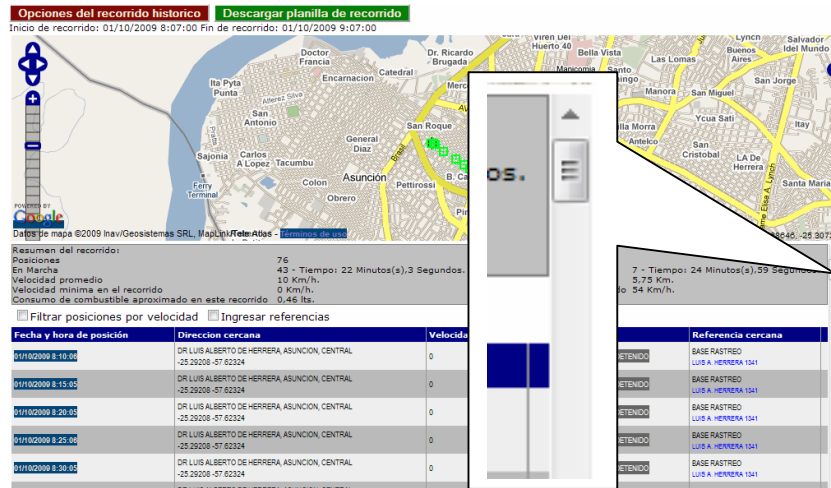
Opciones del recorrido historico Descargar planilla de recorrido
Inicio de recorrido: 01/10/2009 8:07:00 Fin de recorrido: 01/10/2009 9:07:00

Doctor Francia
Dr. Ricardo Brugada
Huerto 40
Bella Vista
Lynch
Buenos Aires
Salvador del Mundo
Ita Pyta Punta
Encarnacion
Catedral
Las Lomas
San Jorge
San Antonio
Manora
San Miguel
General Diaz
San Roque
Villa Morra
Ycua Sati
Sajonia
Carlos A Lopez
Tacumbu
Antelco
San Cristobal
LA De Herrera
Ferry Terminal
Colon
Asunción
Pettirossi
B. Ca
Santa Maria
Obrero
os.
POWERED BY Google
Datos de mapa ©2009 Inav/Geosistemas SRL, MapLink/Tele Atlas - Términos de uso

Resumen del recorrido:
Posiciones 76
En Marcha 43 - Tiempo: 22 Minutos(s),3 Segundos.
Velocidad promedio 10 Km/h.
Velocidad minima en el recorrido 0 Km/h.
Consumo de combustible aproximado en este recorrido 0,46 lts.
7 - Tiempo: 24 Minutos(s),59 Segundos
5,75 Km.
54 Km/h.

Filtrar posiciones por velocidad Ingresar referencias

| Fecha y hora de posición | Direccion cercana | Velocida | | Referencia cercana |
|---|---|---|---|---|
| 01/10/2009 8:10:06 | DR LUIS ALBERTO DE HERRERA, ASUNCION, CENTRAL -25.29208 -57.62324 | 0 | DETENIDO | BASE RASTREO LUIS A. HERRERA 1341 |
| 01/10/2009 8:15:05 | DR LUIS ALBERTO DE HERRERA, ASUNCION, CENTRAL -25.29208 -57.62324 | 0 | DETENIDO | BASE RASTREO LUIS A. HERRERA 1341 |
| 01/10/2009 8:20:05 | DR LUIS ALBERTO DE HERRERA, ASUNCION, CENTRAL -25.29208 -57.62324 | 0 | DETENIDO | BASE RASTREO LUIS A. HERRERA 1341 |
| 01/10/2009 8:25:06 | DR LUIS ALBERTO DE HERRERA, ASUNCION, CENTRAL -25.29208 -57.62324 | 0 | DETENIDO | BASE RASTREO LUIS A. HERRERA 1341 |
| 01/10/2009 8:30:05 | DR LUIS ALBERTO DE HERRERA, ASUNCION, CENTRAL -25.29208 -57.62324 | 0 | DETENIDO | BASE RASTREO LUIS A. HERRERA 1341 |